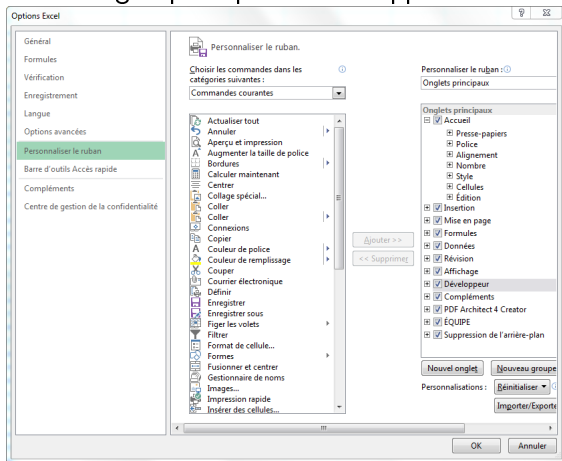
Options Excel

Général
Formules
Vérification
Enregistrement
Langue
Options avancées
Personnaliser le ruban
Barre d'outils Accès rapide
Compléments
Centre de gestion de la confidentialité

Personnaliser le ruban.

Choisir les commandes dans les catégories suivantes :
Commandes courantes

Actualiser tout
Annuler
Aperçu et impression
Augmenter la taille de police
Bordures
Calculer maintenant
Centrer
Collage spécial...
Coller
Coller
Connexions
Copier
Couleur de police
Couleur de remplissage
Couper
Courrier électronique
Définir
Enregistrer
Enregistrer sous
Figer les volets
Filtrer
Format de cellule...
Formes
Fusionner et centrer
Gestionnaire de noms
Images...
Impression rapide
Insérer des cellules...

Ajouter >>
<< Supprimer

Personnaliser le ruban :
Onglets principaux

Onglets principaux
Accueil
Presse-papiers
Police
Alignement
Nombre
Style
Cellules
Édition
Insertion
Mise en page
Formules
Données
Révision
Affichage
Développeur
Compléments
PDF Architect 4 Creator
ÉQUIPE
Suppression de l'arrière-plan

Nouvel onglet
Nouveau groupe
Personnalisations :
Réinitialiser ▾
Importer/Exporter

OK
Annuler